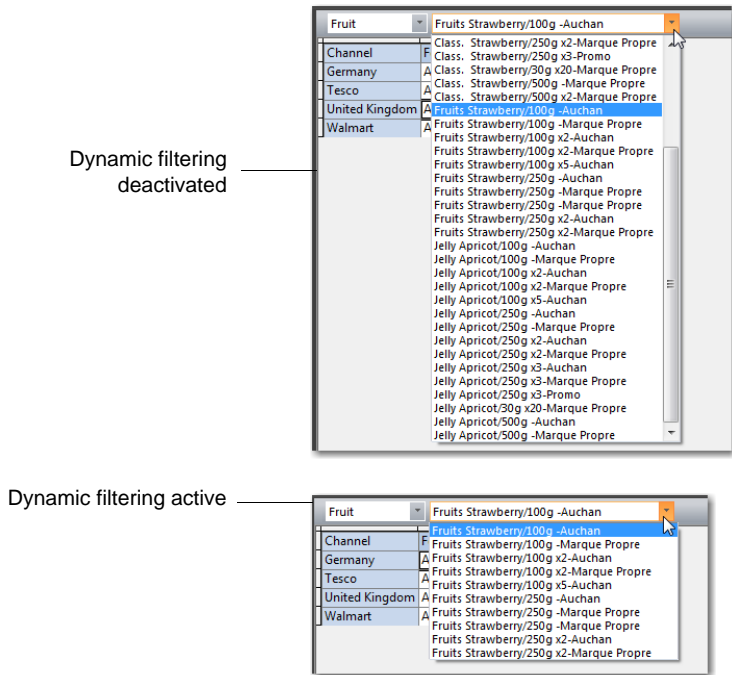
Fruit

Fruits Strawberry/100g -Auchan

| Channel | F |
|---|---|
| Germany | A |
| Tesco | A |
| United Kingdom | A |
| Walmart | A |

Class. Strawberry/250g x2-Marque Propre
Class. Strawberry/250g x3-Promo
Class. Strawberry/30g x20-Marque Propre
Class. Strawberry/500g -Marque Propre
Class. Strawberry/500g x2-Marque Propre
Fruits Strawberry/100g -Auchan
Fruits Strawberry/100g -Marque Propre
Fruits Strawberry/100g x2-Auchan
Fruits Strawberry/100g x2-Marque Propre
Fruits Strawberry/100g x5-Auchan
Fruits Strawberry/250g -Auchan
Fruits Strawberry/250g -Marque Propre
Fruits Strawberry/250g -Marque Propre
Fruits Strawberry/250g x2-Auchan
Fruits Strawberry/250g x2-Marque Propre
Jelly Apricot/100g -Auchan
Jelly Apricot/100g -Marque Propre
Jelly Apricot/100g x2-Auchan
Jelly Apricot/100g x2-Marque Propre
Jelly Apricot/100g x5-Auchan
Jelly Apricot/250g -Auchan
Jelly Apricot/250g -Marque Propre
Jelly Apricot/250g x2-Auchan
Jelly Apricot/250g x2-Marque Propre
Jelly Apricot/250g x3-Auchan
Jelly Apricot/250g x3-Marque Propre
Jelly Apricot/250g x3-Promo
Jelly Apricot/30g x20-Marque Propre
Jelly Apricot/500g -Auchan
Jelly Apricot/500g -Marque Propre

Dynamic filtering deactivated

Dynamic filtering active

Fruit

Fruits Strawberry/100g -Auchan

| Channel | F |
|---|---|
| Germany | A |
| Tesco | A |
| United Kingdom | A |
| Walmart | A |

Fruits Strawberry/100g -Auchan
Fruits Strawberry/100g -Marque Propre
Fruits Strawberry/100g x2-Auchan
Fruits Strawberry/100g x2-Marque Propre
Fruits Strawberry/100g x5-Auchan
Fruits Strawberry/250g -Auchan
Fruits Strawberry/250g -Marque Propre
Fruits Strawberry/250g -Marque Propre
Fruits Strawberry/250g x2-Auchan
Fruits Strawberry/250g x2-Marque Propre